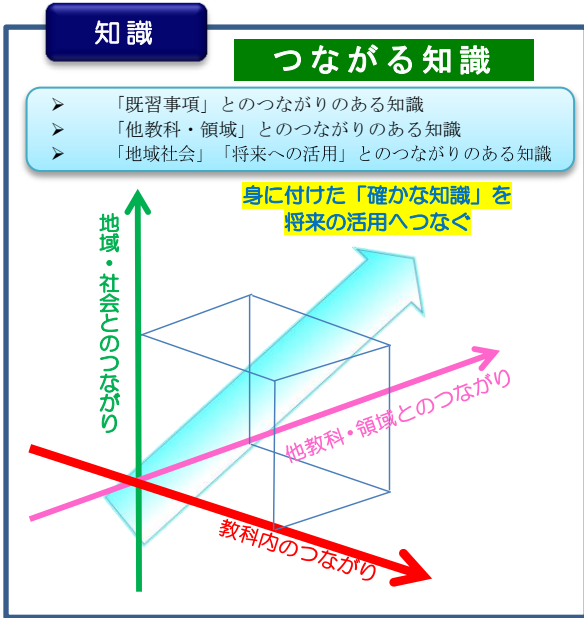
知識

つながる知識

➢ 「既習事項」とのつながりのある知識
➢ 「他教科・領域」とのつながりのある知識
➢ 「地域社会」「将来への活用」とのつながりのある知識

身に付けた「確かな知識」を
将来の活用へつなぐ

地域・社会とのつながり

他教科・領域とのつながり

教科内のつながり